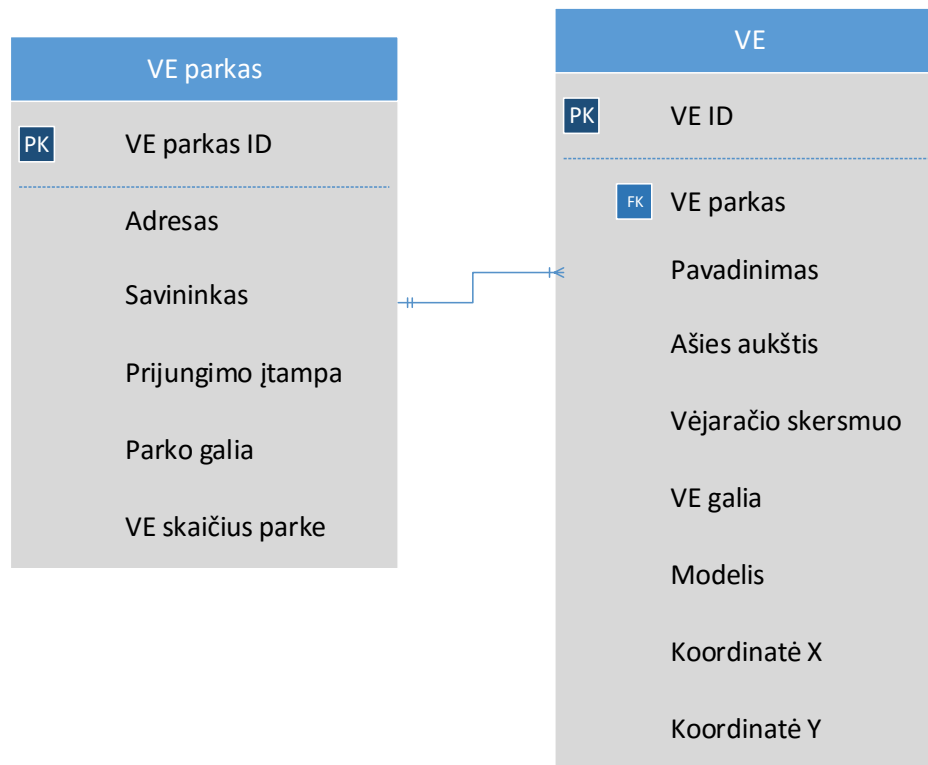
VE parkas

PK VE parkas ID

Adresas

Savininkas

Prijungimo įtampa

Parko galia

VE skaičius parke

VE

PK VE ID

FK VE parkas

Pavadinimas

Ašies aukštis

Vėjaračio skersmuo

VE galia

Modelis

Koordinatė X

Koordinatė Y